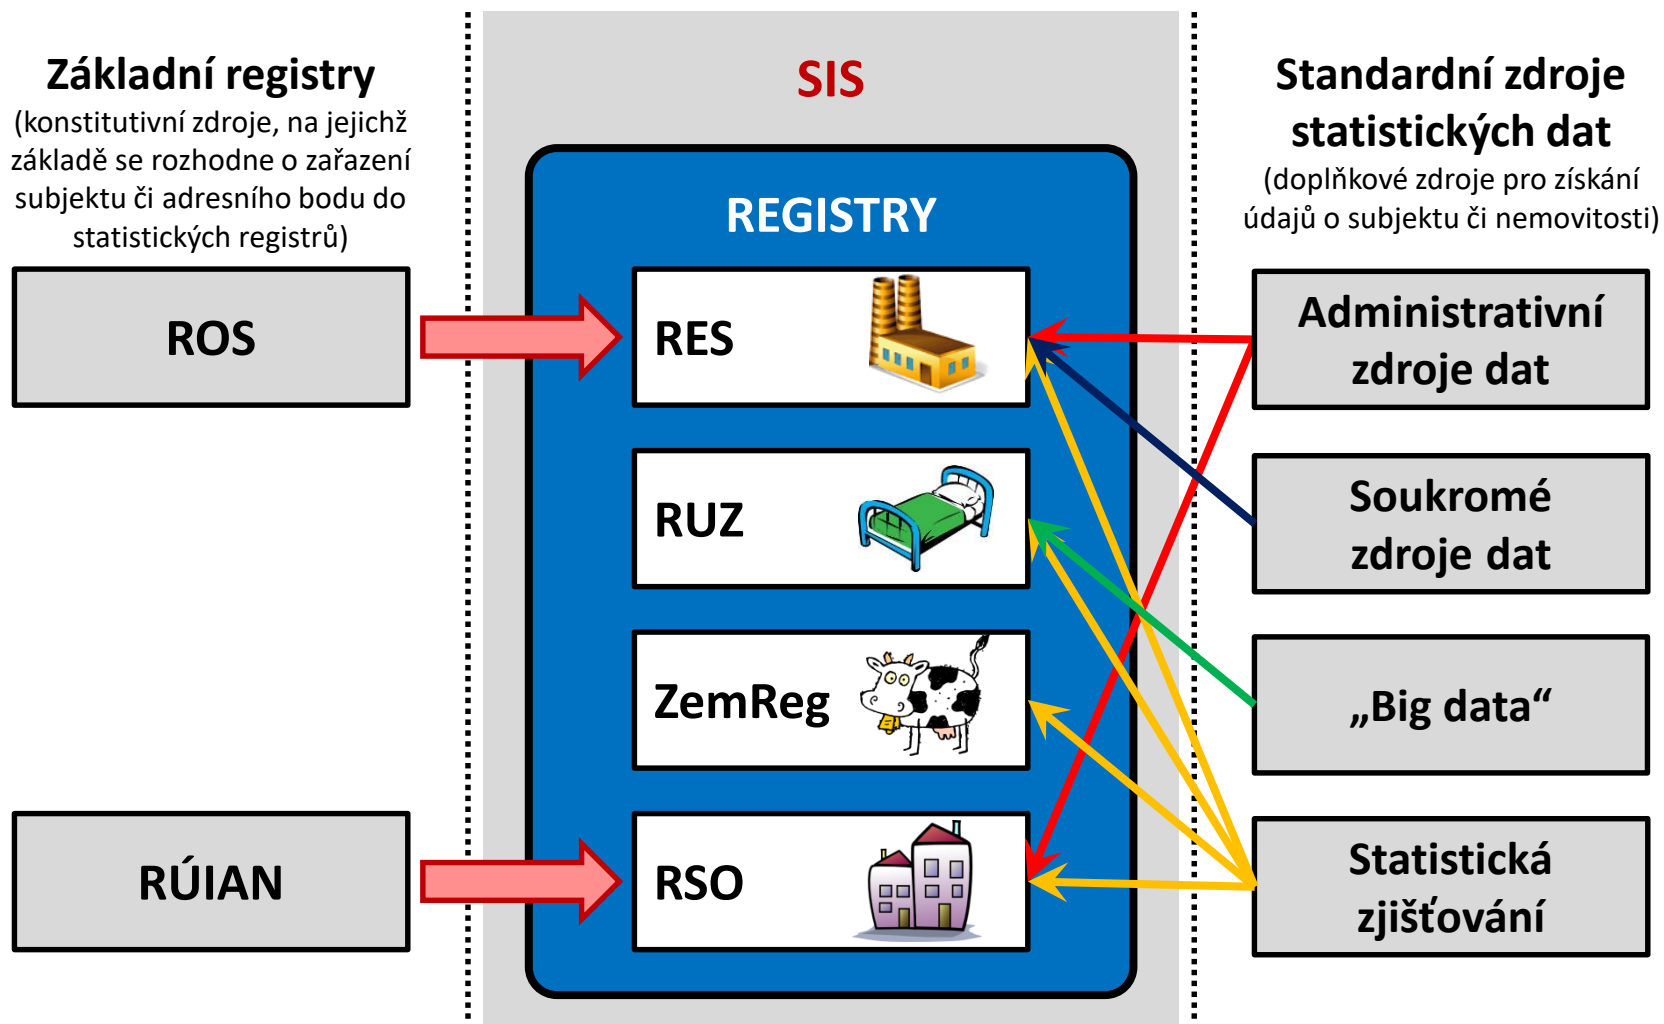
Základní registry
(konstitutivní zdroje, na jejichž základě se rozhodne o zařazení subjektu či adresního bodu do statistických registrů)

ROS

RÚIAN

SIS

REGISTRY

RES

RUZ

ZemReg

RSO

Standardní zdroje statistických dat
(doplňkové zdroje pro získání údajů o subjektu či nemovitosti)

Administrativní zdroje dat

Soukromé zdroje dat

„Big data“

Statistická zjišťování